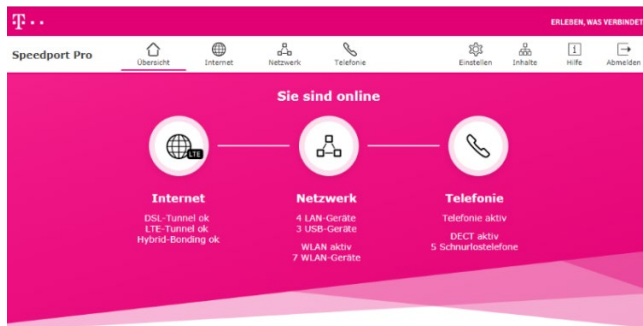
T · ·

ERLEBEN, WAS VERBINDET

Speedport Pro

Übersicht Internet Netzwerk Telefonie Einstellen Inhalte Hilfe Abmelden

Sie sind online

LTE

Internet
DSL-Tunnel ok
LTE-Tunnel ok
Hybrid-Bonding ok

Netzwerk
4 LAN-Geräte
3 USB-Geräte

WLAN aktiv
7 WLAN-Geräte

Telefonie
Telefonie aktiv

DECT aktiv
5 Schnurlostelefone